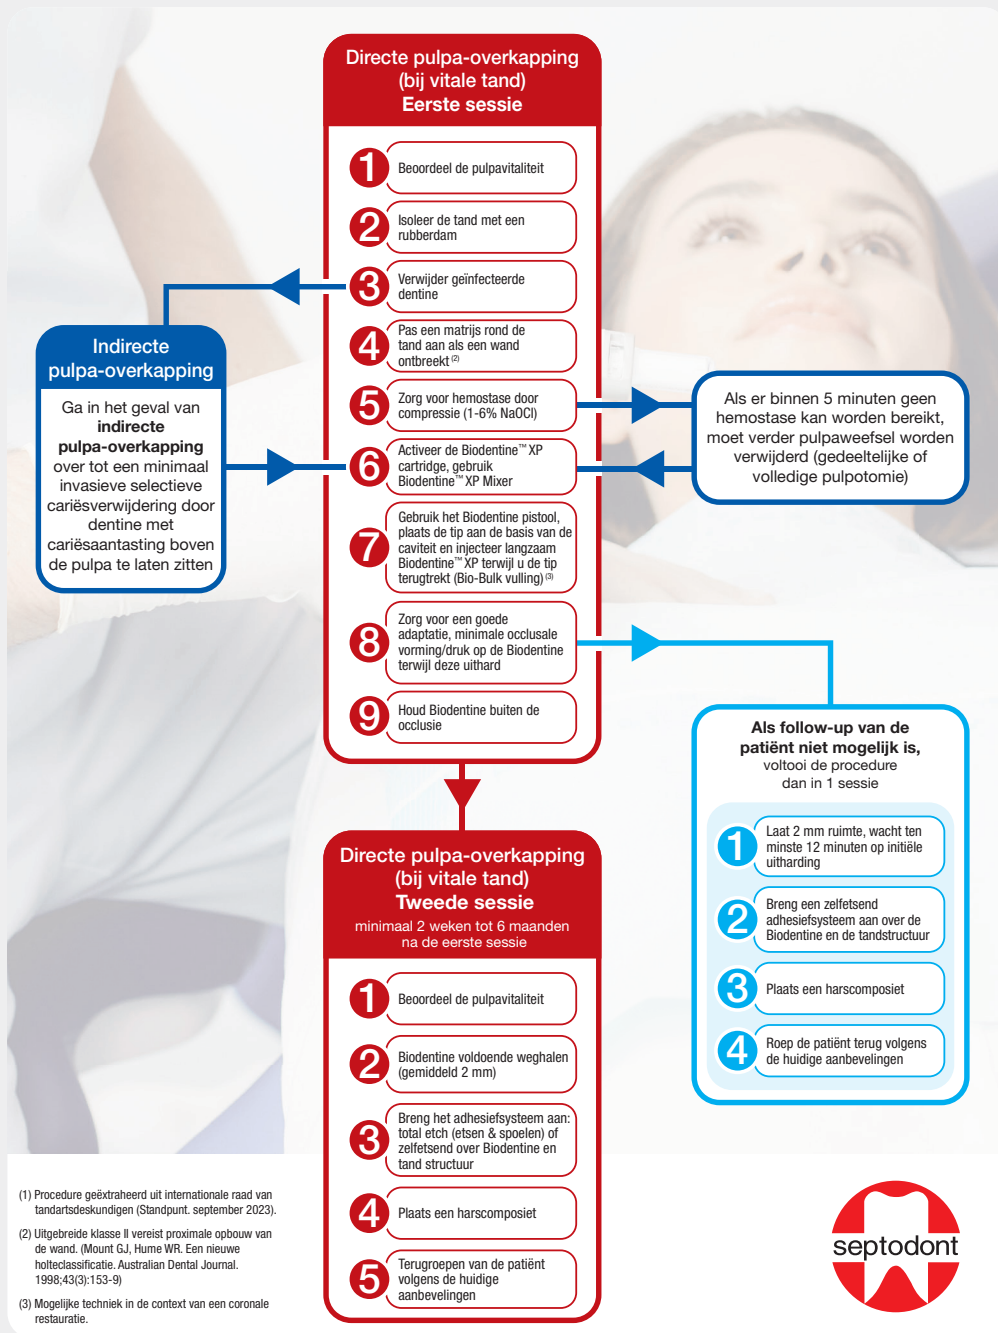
Directe pulpa-overkapping (bij vitale tand) Eerste sessie

1 Beoordeel de pulpavitaliteit

2 Isoleer de tand met een rubberdam

3 Verwijder geïnfecteerde dentine

4 Pas een matrijs rond de tand aan als een wand ontbreekt (2)

5 Zorg voor hemostase door compressie (1-6% NaOCl)

6 Activeer de Biodentine™ XP cartridge, gebruik Biodentine™ XP Mixer

7 Gebruik het Biodentine pistool, plaats de tip aan de basis van de caviteit en injecteer langzaam Biodentine™ XP terwijl u de tip terugtrekt (Bio-Bulk vulling) (3)

8 Zorg voor een goede adaptatie, minimale occlusale vorming/druk op de Biodentine terwijl deze uithard

9 Houd Biodentine buiten de occlusie

Indirecte pulpa-overkapping

Ga in het geval van **indirecte pulpa-overkapping** over tot een minimaal invasieve selectieve cariësverwijdering door dentine met cariësaantasting boven de pulpa te laten zitten

Als er binnen 5 minuten geen hemostase kan worden bereikt, moet verder pulpaweefsel worden verwijderd (gedeeltelijke of volledige pulpotomie)

Als follow-up van de patiënt niet mogelijk is, voltooi de procedure dan in 1 sessie

1 Laat 2 mm ruimte, wacht ten minste 12 minuten op initiële uitharding

2 Breng een zelfetsend adhesiefsysteem aan over de Biodentine en de tandstructuur

3 Plaats een harscomposiet

4 Roep de patiënt terug volgens de huidige aanbevelingen

Directe pulpa-overkapping (bij vitale tand) Tweede sessie
minimaal 2 weken tot 6 maanden na de eerste sessie

1 Beoordeel de pulpavitaliteit

2 Biodentine voldoende weghalen (gemiddeld 2 mm)

3 Breng het adhesiefsysteem aan: total etch (etsen & spoelen) of zelfetsend over Biodentine en tand structuur

4 Plaats een harscomposiet

5 Terugroepen van de patiënt volgens de huidige aanbevelingen

(1) Procedure geëxtraheerd uit internationale raad van tandartsdeskundigen (Standpunt. september 2023).

(2) Uitgebreide klasse II vereist proximale opbouw van de wand. (Mount GJ, Hume WR. Een nieuwe holteclassificatie. Australian Dental Journal. 1998;43(3):153-9)

(3) Mogelijke techniek in de context van een coronale restauratie.

septodont